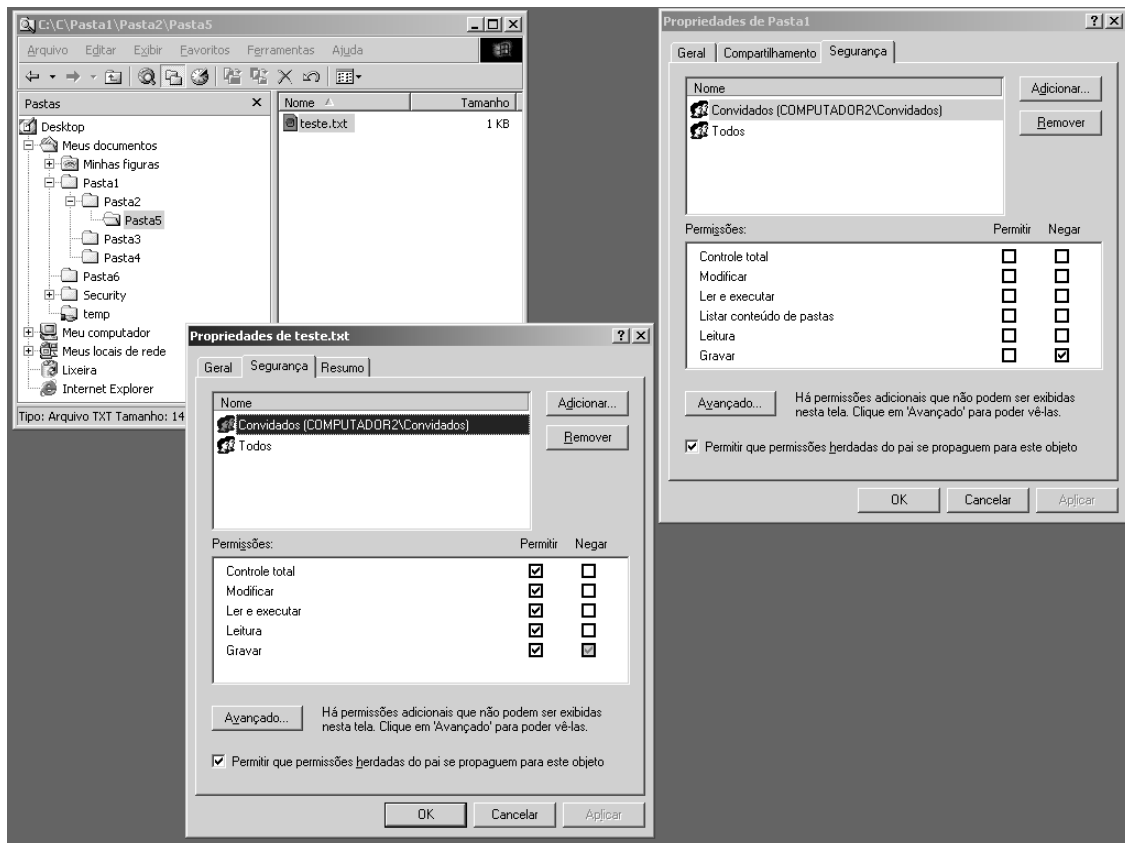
C:\C\Pasta1\Pasta2\Pasta5

Arquivo Editar Exibir Favoritos Ferramentas Ajuda

Pastas ×

Desktop
Meus documentos
Minhas figuras
Pasta1
Pasta2
Pasta5
Pasta3
Pasta4
Pasta6
Security
temp
Meu computador
Meus locais de rede
Lixeira
Internet Explorer

| Nome | Tamanho |
|---|---|
| teste.txt | 1 KB |

Tipo: Arquivo TXT Tamanho: 14

Propriedades de teste.txt ? ×

Geral Segurança Resumo

Nome
Convidados (COMPUTADOR2\Convidados)
Todos

Adicionar...
Remover

| Permissões: | Permitir | Negar |
|---|---|---|
| Controle total | ☑ | ☐ |
| Modificar | ☑ | ☐ |
| Ler e executar | ☑ | ☐ |
| Leitura | ☑ | ☐ |
| Gravar | ☑ | ☑ |

Avançado... Há permissões adicionais que não podem ser exibidas nesta tela. Clique em 'Avançado' para poder vê-las.

☑ Permitir que permissões herdadas do pai se propaguem para este objeto

OK Cancelar Aplicar

Propriedades de Pasta1 ? ×

Geral Compartilhamento Segurança

Nome
Convidados (COMPUTADOR2\Convidados)
Todos

Adicionar...
Remover

| Permissões: | Permitir | Negar |
|---|---|---|
| Controle total | ☐ | ☐ |
| Modificar | ☐ | ☐ |
| Ler e executar | ☐ | ☐ |
| Listar conteúdo de pastas | ☐ | ☐ |
| Leitura | ☐ | ☐ |
| Gravar | ☐ | ☑ |

Avançado... Há permissões adicionais que não podem ser exibidas nesta tela. Clique em 'Avançado' para poder vê-las.

☑ Permitir que permissões herdadas do pai se propaguem para este objeto

OK Cancelar Aplicar